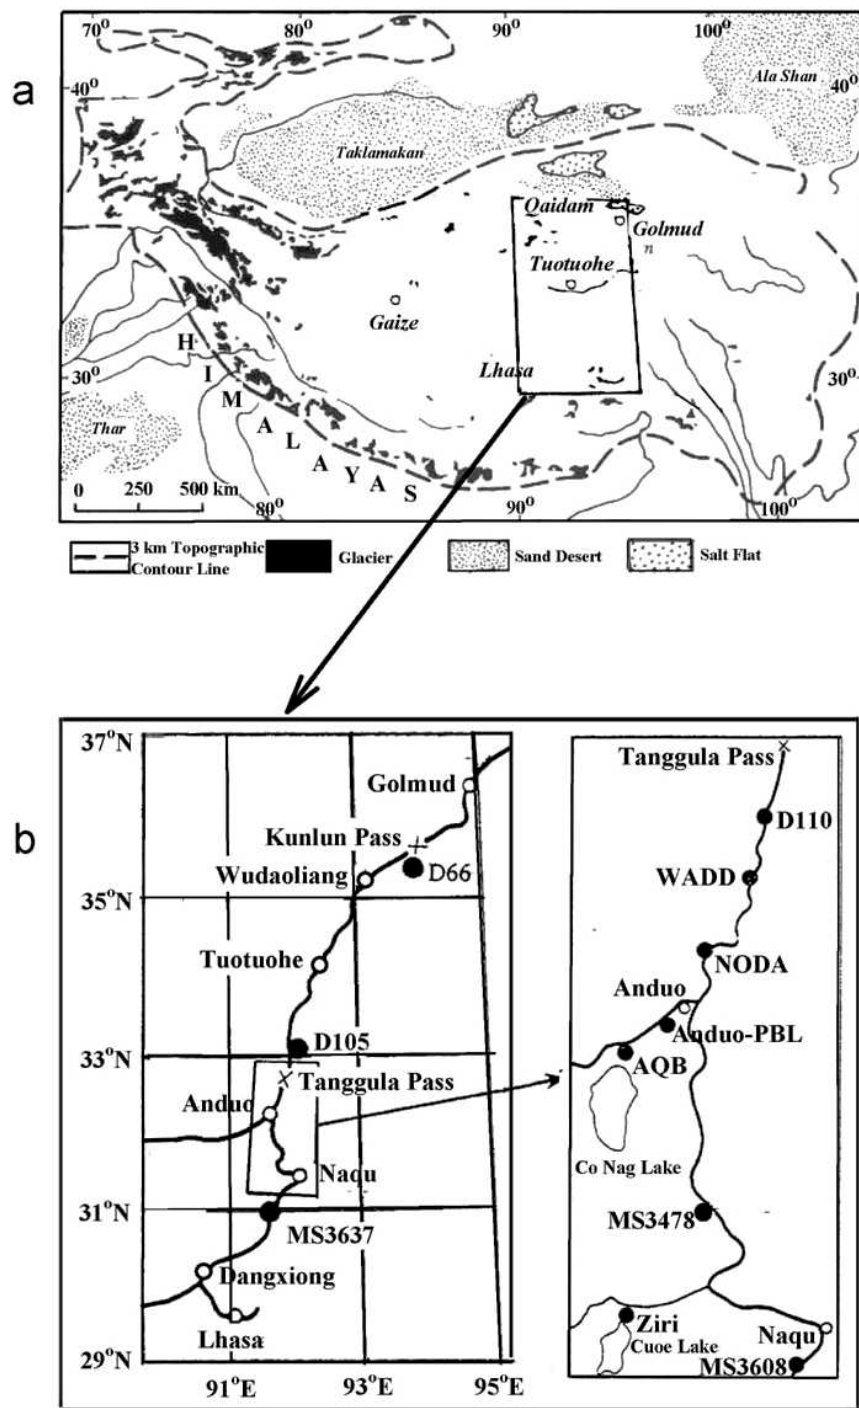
a

$70^0$ $80^0$ $90^0$ $100^0$
$40^0$ $40^0$
Ala Shan
Taklamakan
Qaidam
Golmud
n
Tuotuohe
Gaize
H
I
M
A
L
A
Y
A
S
$30^0$ $30^0$
Lhasa
Thar
0 250 500 km
$80^0$ $90^0$ $100^0$

3 km Topographic Contour Line
Glacier
Sand Desert
Salt Flat

b

$37^oN$
Golmud
Kunlun Pass
Wudaoliang
D66
$35^oN$
Tuotuohe
D105
$33^oN$
Tanggula Pass
Anduo
Naqu
$31^oN$
MS3637
Dangxiong
Lhasa
$29^oN$
$91^oE$ $93^oE$ $95^oE$

Tanggula Pass
D110
WADD
NODA
Anduo
Anduo-PBL
AQB
Co Nag Lake
MS3478
Ziri
Cuoe Lake
Naqu
MS3608